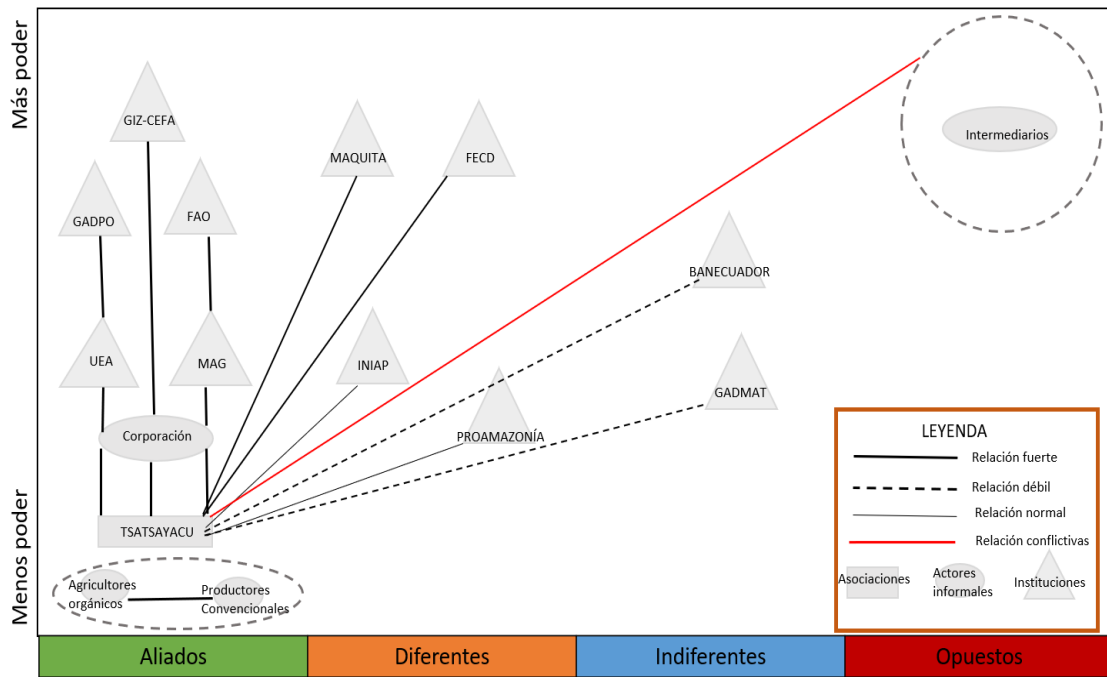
Más poder

Menos poder

GIZ-CEFA

GADPO

FAO

MAQUITA

FECD

Intermediarios

BANECUADOR

UEA

MAG

INIAP

GADMAT

PROAMAZONÍA

Corporación

TSATSAYACU

Agricultores orgánicos

Productores Convencionales

LEYENDA

Relación fuerte

Relación débil

Relación normal

Relación conflictivas

Asociaciones

Actores informales

Instituciones

Aliados

Diferentes

Indiferentes

Opuestos